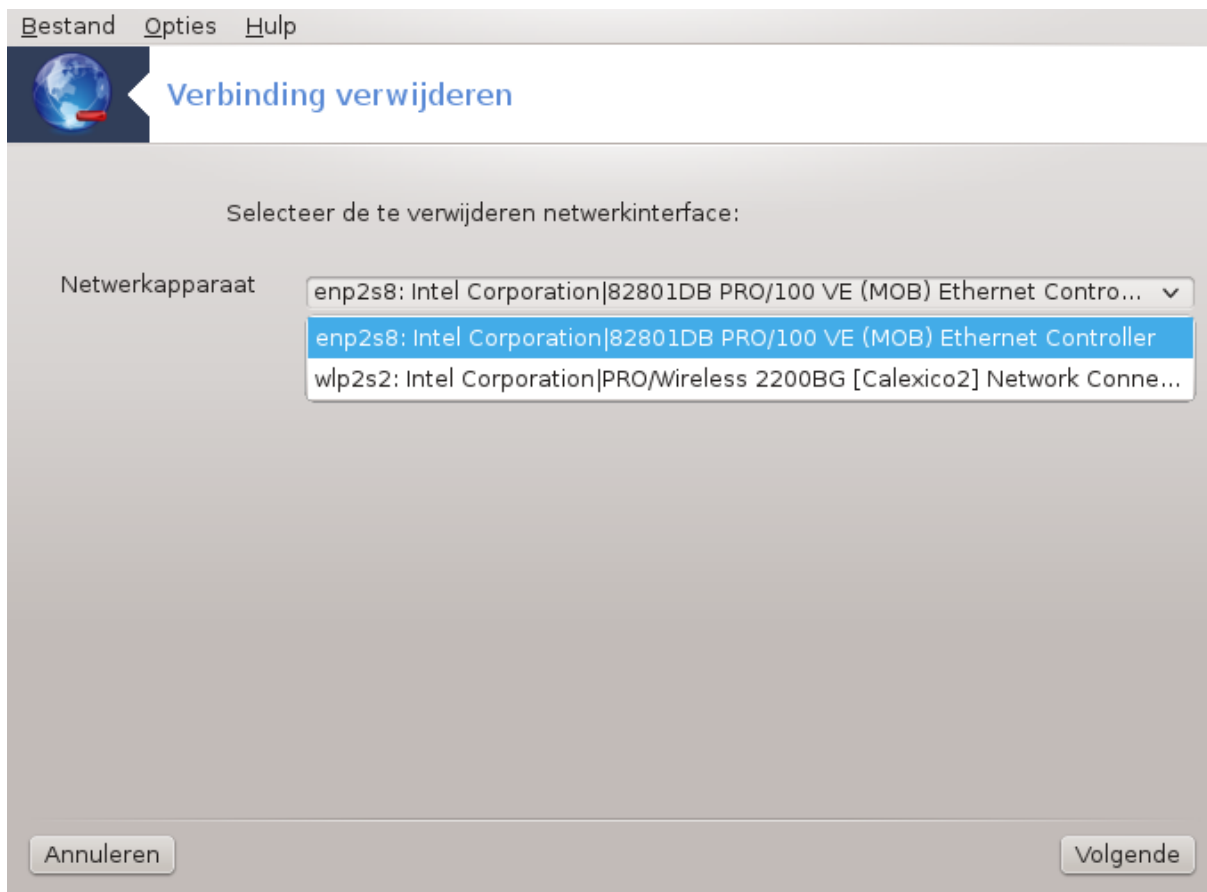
Bestand Opties Hulp

Verbinding verwijderen

Selecteer de te verwijderen netwerkinterface:

Netwerkapparaat enp2s8: Intel Corporation|82801DB PRO/100 VE (MOB) Ethernet Contro...

enp2s8: Intel Corporation|82801DB PRO/100 VE (MOB) Ethernet Controller
wlp2s2: Intel Corporation|PRO/Wireless 2200BG [Calexico2] Network Conne...

Annuleren Volgende